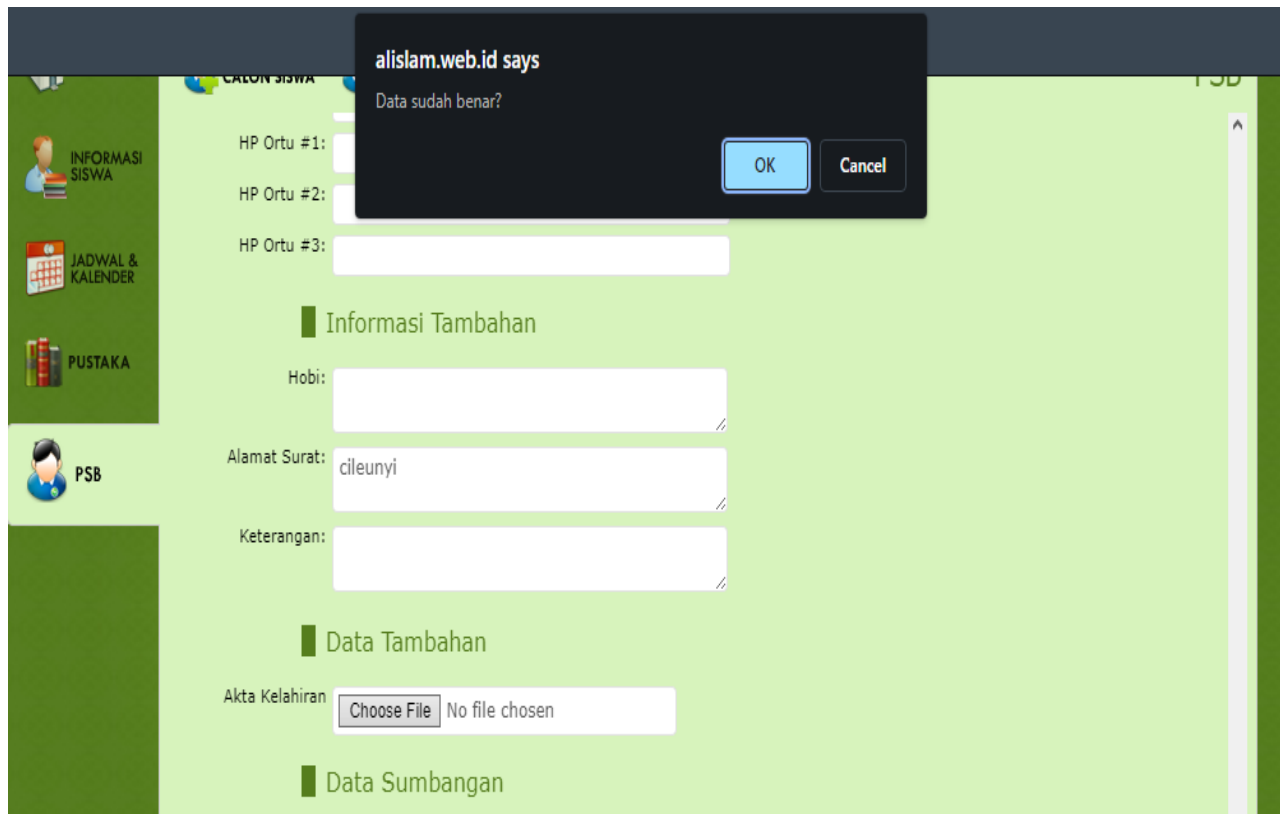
CALON SISWA

PSB

alislam.web.id says
Data sudah benar?
OK
Cancel

INFORMASI SISWA

JADWAL & KALENDER

PUSTAKA

PSB

HP Ortu #1:
HP Ortu #2:
HP Ortu #3:

Informasi Tambahan

Hobi:
Alamat Surat: cileunyi
Keterangan:

Data Tambahan

Akta Kelahiran Choose File No file chosen

Data Sumbangan